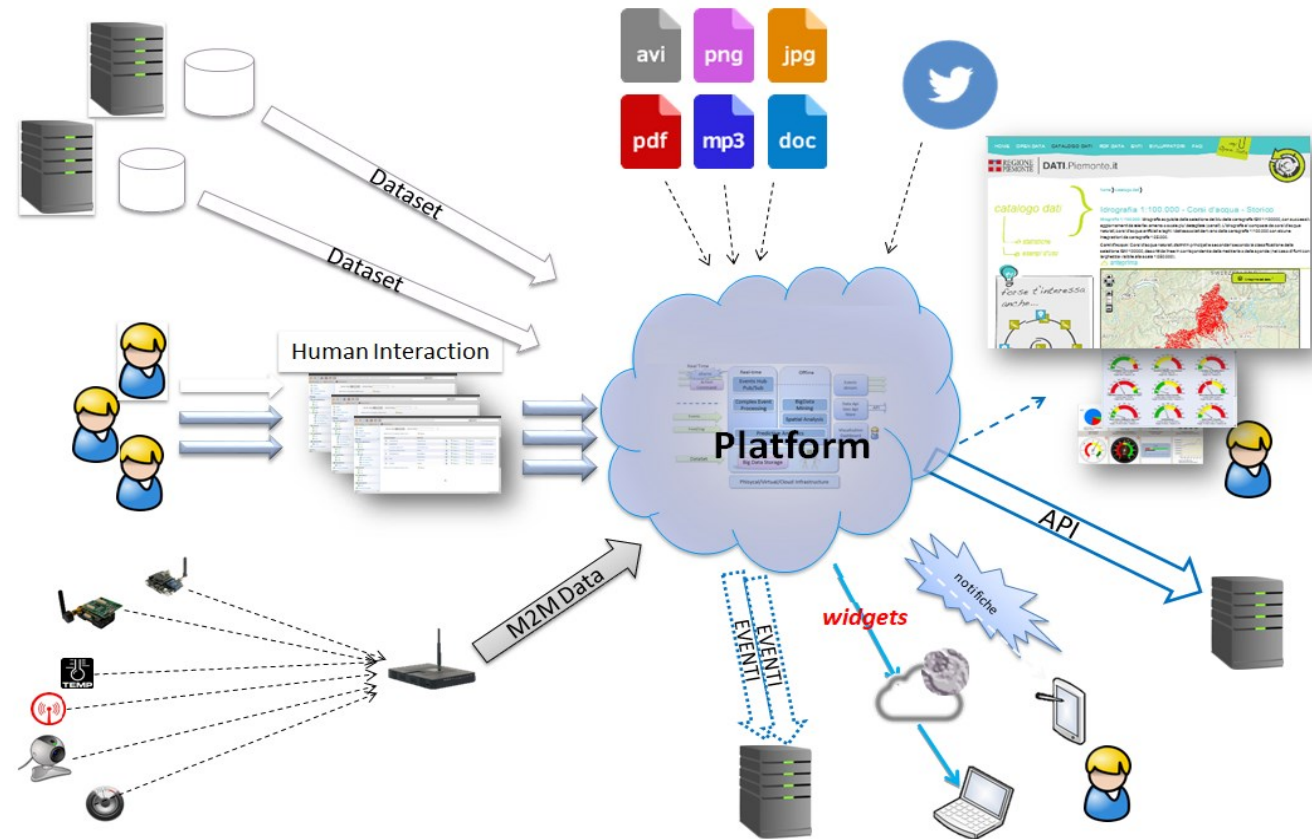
avi
png
jpg
pdf
mp3
doc

Dataset
Dataset

Human Interaction

HOME OPEN DATA CATALOGO DATI RDF DATA DATI SVILUPPATORI FAQ
REGIONE PIEMONTE DATI.Piemonte.it
catalogo dati
Idrografia 1:100.000 - Corsi d'acqua - Storico
forse t'interessa anche...

Real time
Events Hub Pub/Sub
Complex Event Processing
Offline
Big Data Mining
Spatial Analysis
Big Data Storage
Physical/Virtual/Cloud Infrastructure

Platform

API

M2M Data

TEMP

EVENTI
EVENTI

widgets

notifiche